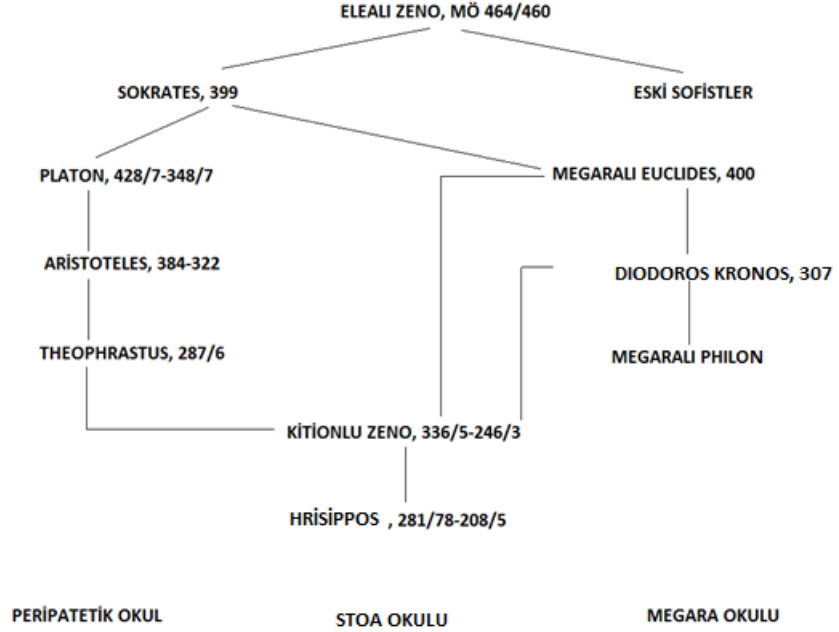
ELEALI ZENO, MÖ 464/460

SOKRATES, 399

ESKİ SOFİSTLER

PLATON, 428/7-348/7

MEGARALI EUCLIDES, 400

ARİSTOTELES, 384-322

DIODOROS KRONOS, 307

THEOPHRASTUS, 287/6

MEGARALI PHILON

KİTİONLU ZENO, 336/5-246/3

HRİSİPPOS , 281/78-208/5

PERİPATETİK OKUL

STOA OKULU

MEGARA OKULU